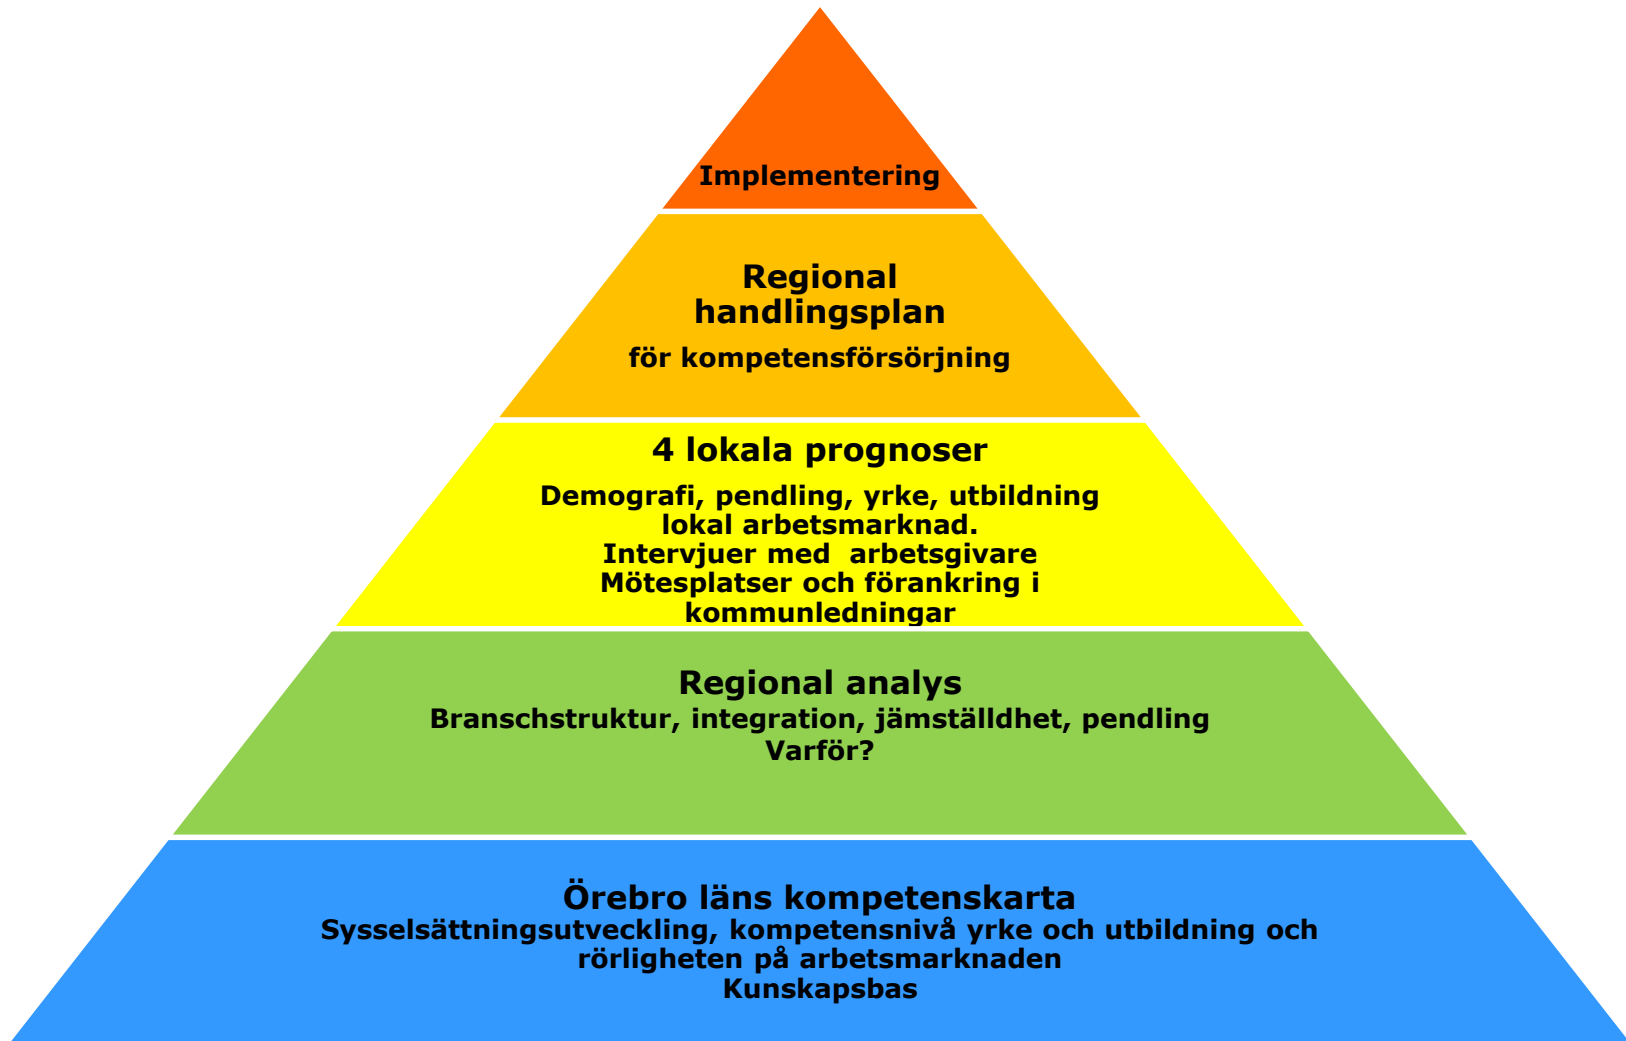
Implementering

Regional handlingsplan

för kompetensförsörjning

4 lokala prognoser

Demografi, pendling, yrke, utbildning lokal arbetsmarknad. Intervjuer med arbetsgivare Mötesplatser och förankring i kommunledningar

Regional analys

Branschstruktur, integration, jämställdhet, pendling Varför?

Örebro läns kompetenskarta

Sysselsättningsutveckling, kompetensnivå yrke och utbildning och rörligheten på arbetsmarknaden Kunskapsbas